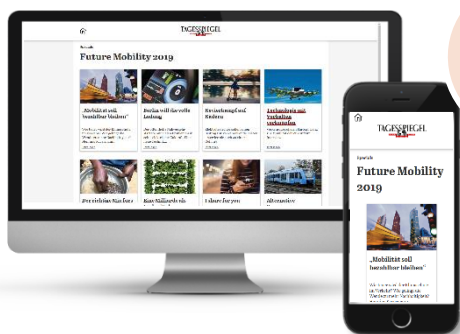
TAGESSPIEGEL

Future Mobility 2019

„Mobilität soll bezahlbar bleiben"

Berlin will die volle Ladung

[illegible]

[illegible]

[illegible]

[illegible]

I share for you

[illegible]

TAGESSPIEGEL

Spezial

Future Mobility 2019

„Mobilität soll bezahlbar bleiben"

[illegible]